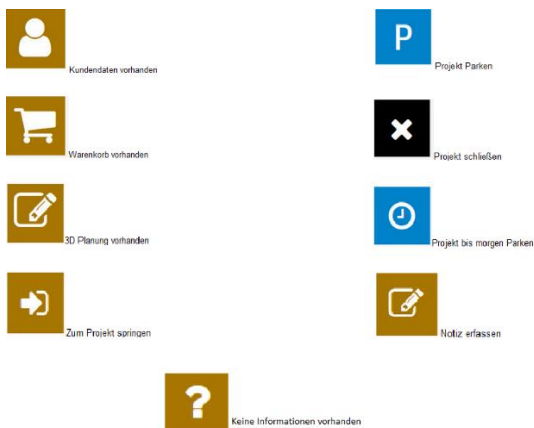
Kundendaten vorhanden

Warenkorb vorhanden

3D Planung vorhanden

Zum Projekt springen

P

Projekt Parken

Projekt schließen

Projekt bis morgen Parken

Notiz erfassen

?

Keine Informationen vorhanden